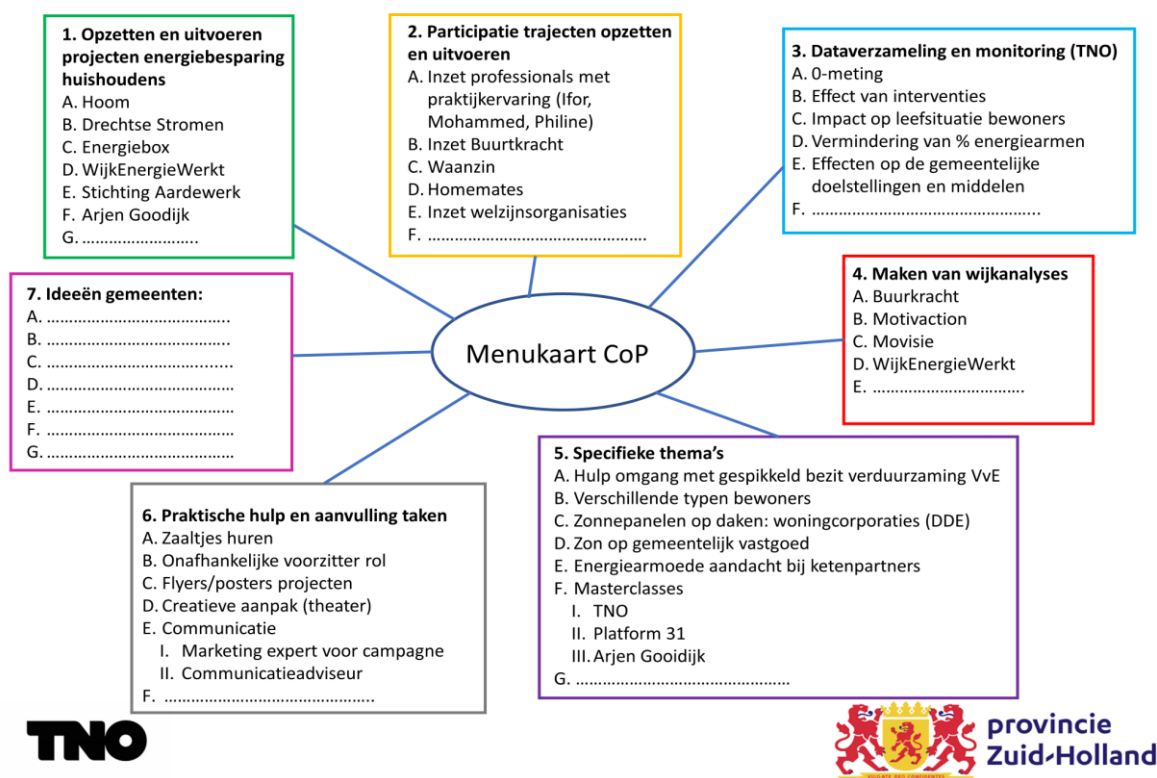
1. Opzetten en uitvoeren projecten energiebesparing huishoudens
A. Hoom
B. Drechtse Stromen
C. Energiebox
D. WijkEnergieWerkt
E. Stichting Aardewerk
F. Arjen Goodijk
G. ……………………..

2. Participatie trajecten opzetten en uitvoeren
A. Inzet professionals met praktijkervaring (Ifor, Mohammed, Philine)
B. Inzet Buurtkracht
C. Waanzin
D. Homemates
E. Inzet welzijnsorganisaties
F. …………………………………………

3. Dataverzameling en monitoring (TNO)
A. 0-meting
B. Effect van interventies
C. Impact op leefsituatie bewoners
D. Vermindering van % energiearmen
E. Effecten op de gemeentelijke doelstellingen en middelen
F. …………………………………………

7. Ideeën gemeenten:
A. …………………………………
B. …………………………………
C. …………………………………
D. …………………………………
E. …………………………………
F. …………………………………
G. …………………………………

Menukaart CoP

4. Maken van wijkanalyses
A. Buurkracht
B. Motivaction
C. Movisie
D. WijkEnergieWerkt
E. ……………………………

5. Specifieke thema's
A. Hulp omgang met gespikkeld bezit verduurzaming VvE
B. Verschillende typen bewoners
C. Zonnepanelen op daken: woningcorporaties (DDE)
D. Zon op gemeentelijk vastgoed
E. Energiearmoede aandacht bij ketenpartners
F. Masterclasses
I. TNO
II. Platform 31
III. Arjen Gooidijk
G. …………………………………………

6. Praktische hulp en aanvulling taken
A. Zaaltjes huren
B. Onafhankelijke voorzitter rol
C. Flyers/posters projecten
D. Creatieve aanpak (theater)
E. Communicatie
I. Marketing expert voor campagne
II. Communicatieadviseur
F. …………………………………………

TNO

provincie Zuid-Holland